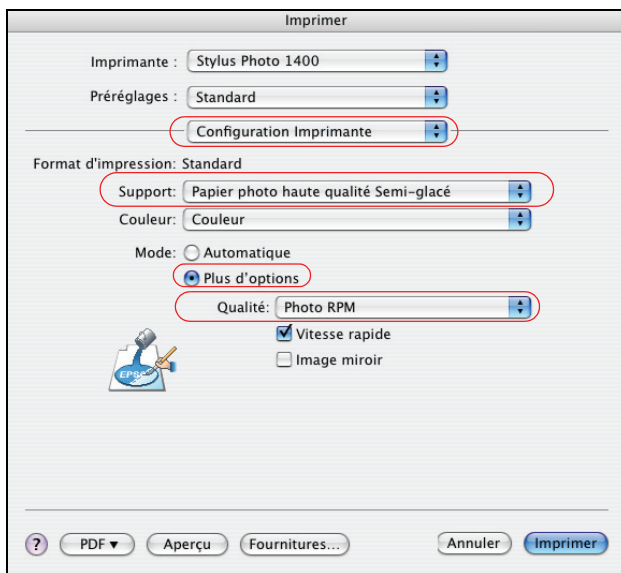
Imprimer

Imprimante : Stylus Photo 1400

Préréglages : Standard

Configuration Imprimante

Format d'impression: Standard

Support: Papier photo haute qualité Semi-glacé

Couleur: Couleur

Mode: Automatique

Plus d'options

Qualité: Photo RPM

Vitesse rapide

Image miroir

EPSON

? PDF ▾ Aperçu Fournitures... Annuler Imprimer